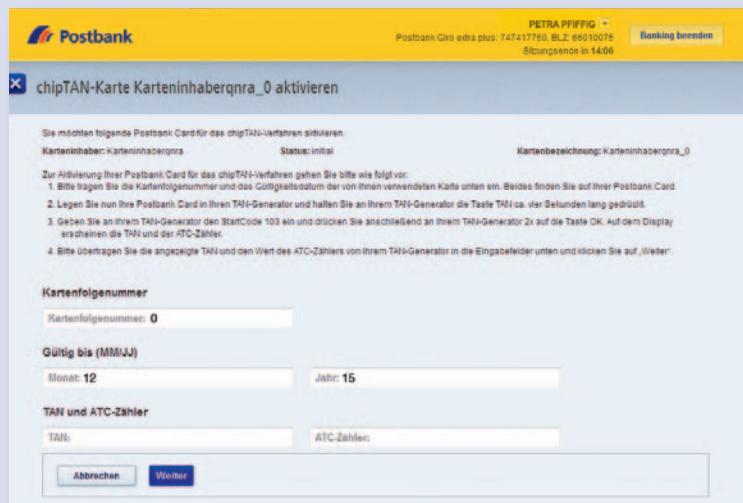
Postbank

PETRA PFIFFIG
Postbank Giro extra plus: 747417760, BLZ: 66010075
Sitzungsende in 14:06

Banking beenden

chipTAN-Karte Karteninhaberqnra_0 aktivieren

Sie möchten folgende Postbank Card für das chipTAN-Verfahren aktivieren:

Karteninhaber: Karteninhaberqnra Status: initial Kartenbezeichnung: Karteninhaberqnra_0

Zur Aktivierung Ihrer Postbank Card für das chipTAN-Verfahren gehen Sie bitte wie folgt vor:
1. Bitte tragen Sie die Kartenfolgenummer und das Gültigkeitsdatum der von Ihnen verwendeten Karte unten ein. Beides finden Sie auf Ihrer Postbank Card.
2. Legen Sie nun Ihre Postbank Card in Ihren TAN-Generator und halten Sie an Ihrem TAN-Generator die Taste TAN ca. vier Sekunden lang gedrückt.
3. Geben Sie an Ihrem TAN-Generator den StartCode 103 ein und drücken Sie anschließend an Ihrem TAN-Generator 2x auf die Taste OK. Auf dem Display erscheinen die TAN und der ATC-Zähler.
4. Bitte übertragen Sie die angezeigte TAN und den Wert des ATC-Zählers von Ihrem TAN-Generator in die Eingabefelder unten und klicken Sie auf „Weiter".

Kartenfolgenummer
Kartenfolgenummer: 0

Gültig bis (MM/JJ)
Monat: 12
Jahr: 15

TAN und ATC-Zähler
TAN:
ATC-Zähler:

Abbrechen
Weiter